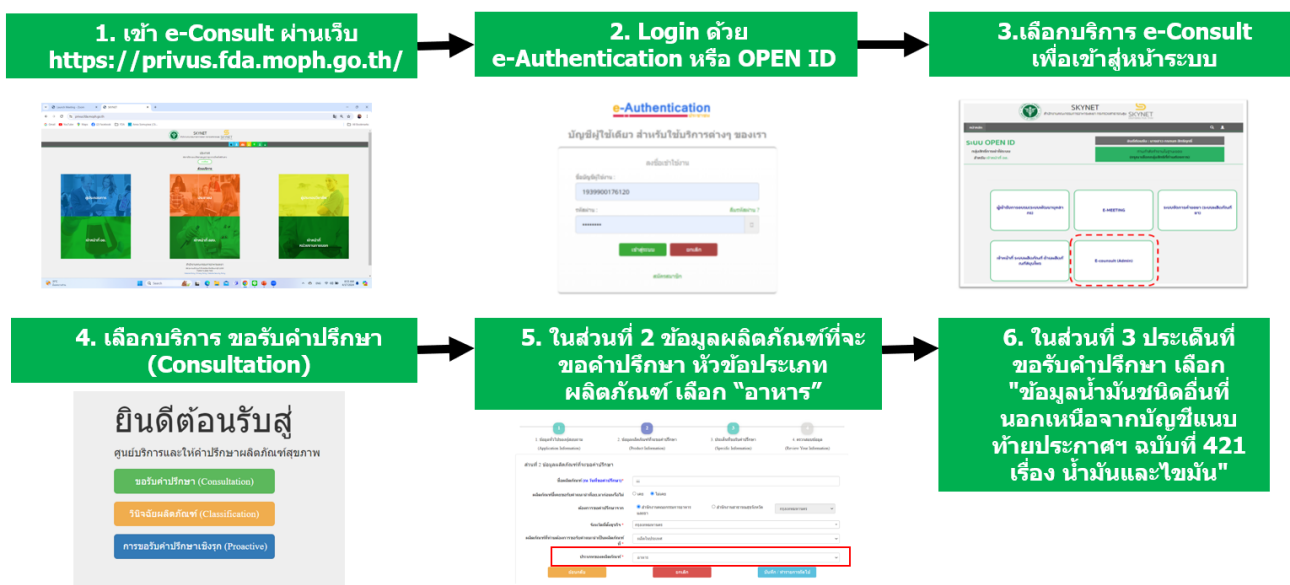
1. เข้า e-Consult ผ่านเว็บ https://privus.fda.moph.go.th/

2. Login ด้วย e-Authentication หรือ OPEN ID

3.เลือกบริการ e-Consult เพื่อเข้าสู่หน้าระบบ

SKYNET

e-Authentication

บัญชีผู้ใช้เดียว สำหรับใช้บริการต่างๆ ของเรา

ลงชื่อเข้าใช้งาน

ชื่อบัญชีผู้ใช้งาน :

1939900176120

รหัสผ่าน :

ลืมรหัสผ่าน ?

เข้าสู่ระบบ

ยกเลิก

สมัครสมาชิก

ระบบ OPEN ID

E-MEETING

E-consult

4. เลือกบริการ ขอรับคำปรึกษา (Consultation)

ยินดีต้อนรับสู่

ศูนย์บริการและให้คำปรึกษาผลิตภัณฑ์สุขภาพ

ขอรับคำปรึกษา (Consultation)

วินิจฉัยผลิตภัณฑ์ (Classification)

การขอรับคำปรึกษาเชิงรุก (Proactive)

5. ในส่วนที่ 2 ข้อมูลผลิตภัณฑ์ที่จะขอคำปรึกษา หัวข้อประเภทผลิตภัณฑ์ เลือก "อาหาร"

1. ข้อมูลทั่วไปของผู้ขอรับคำปรึกษา (Application Information)

2. ข้อมูลผลิตภัณฑ์ที่จะขอคำปรึกษา (Product Information)

3. ประเด็นที่ขอรับคำปรึกษา (Specific Information)

4. ตรวจสอบข้อมูล (Review Your Information)

ส่วนที่ 2 ข้อมูลผลิตภัณฑ์ที่จะขอคำปรึกษา

ประเภทของผลิตภัณฑ์ *

อาหาร

ยกเลิก

6. ในส่วนที่ 3 ประเด็นที่ขอรับคำปรึกษา เลือก "ข้อมูลน้ำมันชนิดอื่นที่นอกเหนือจากบัญชีแนบท้ายประกาศฯ ฉบับที่ 421 เรื่อง น้ำมันและไขมัน"